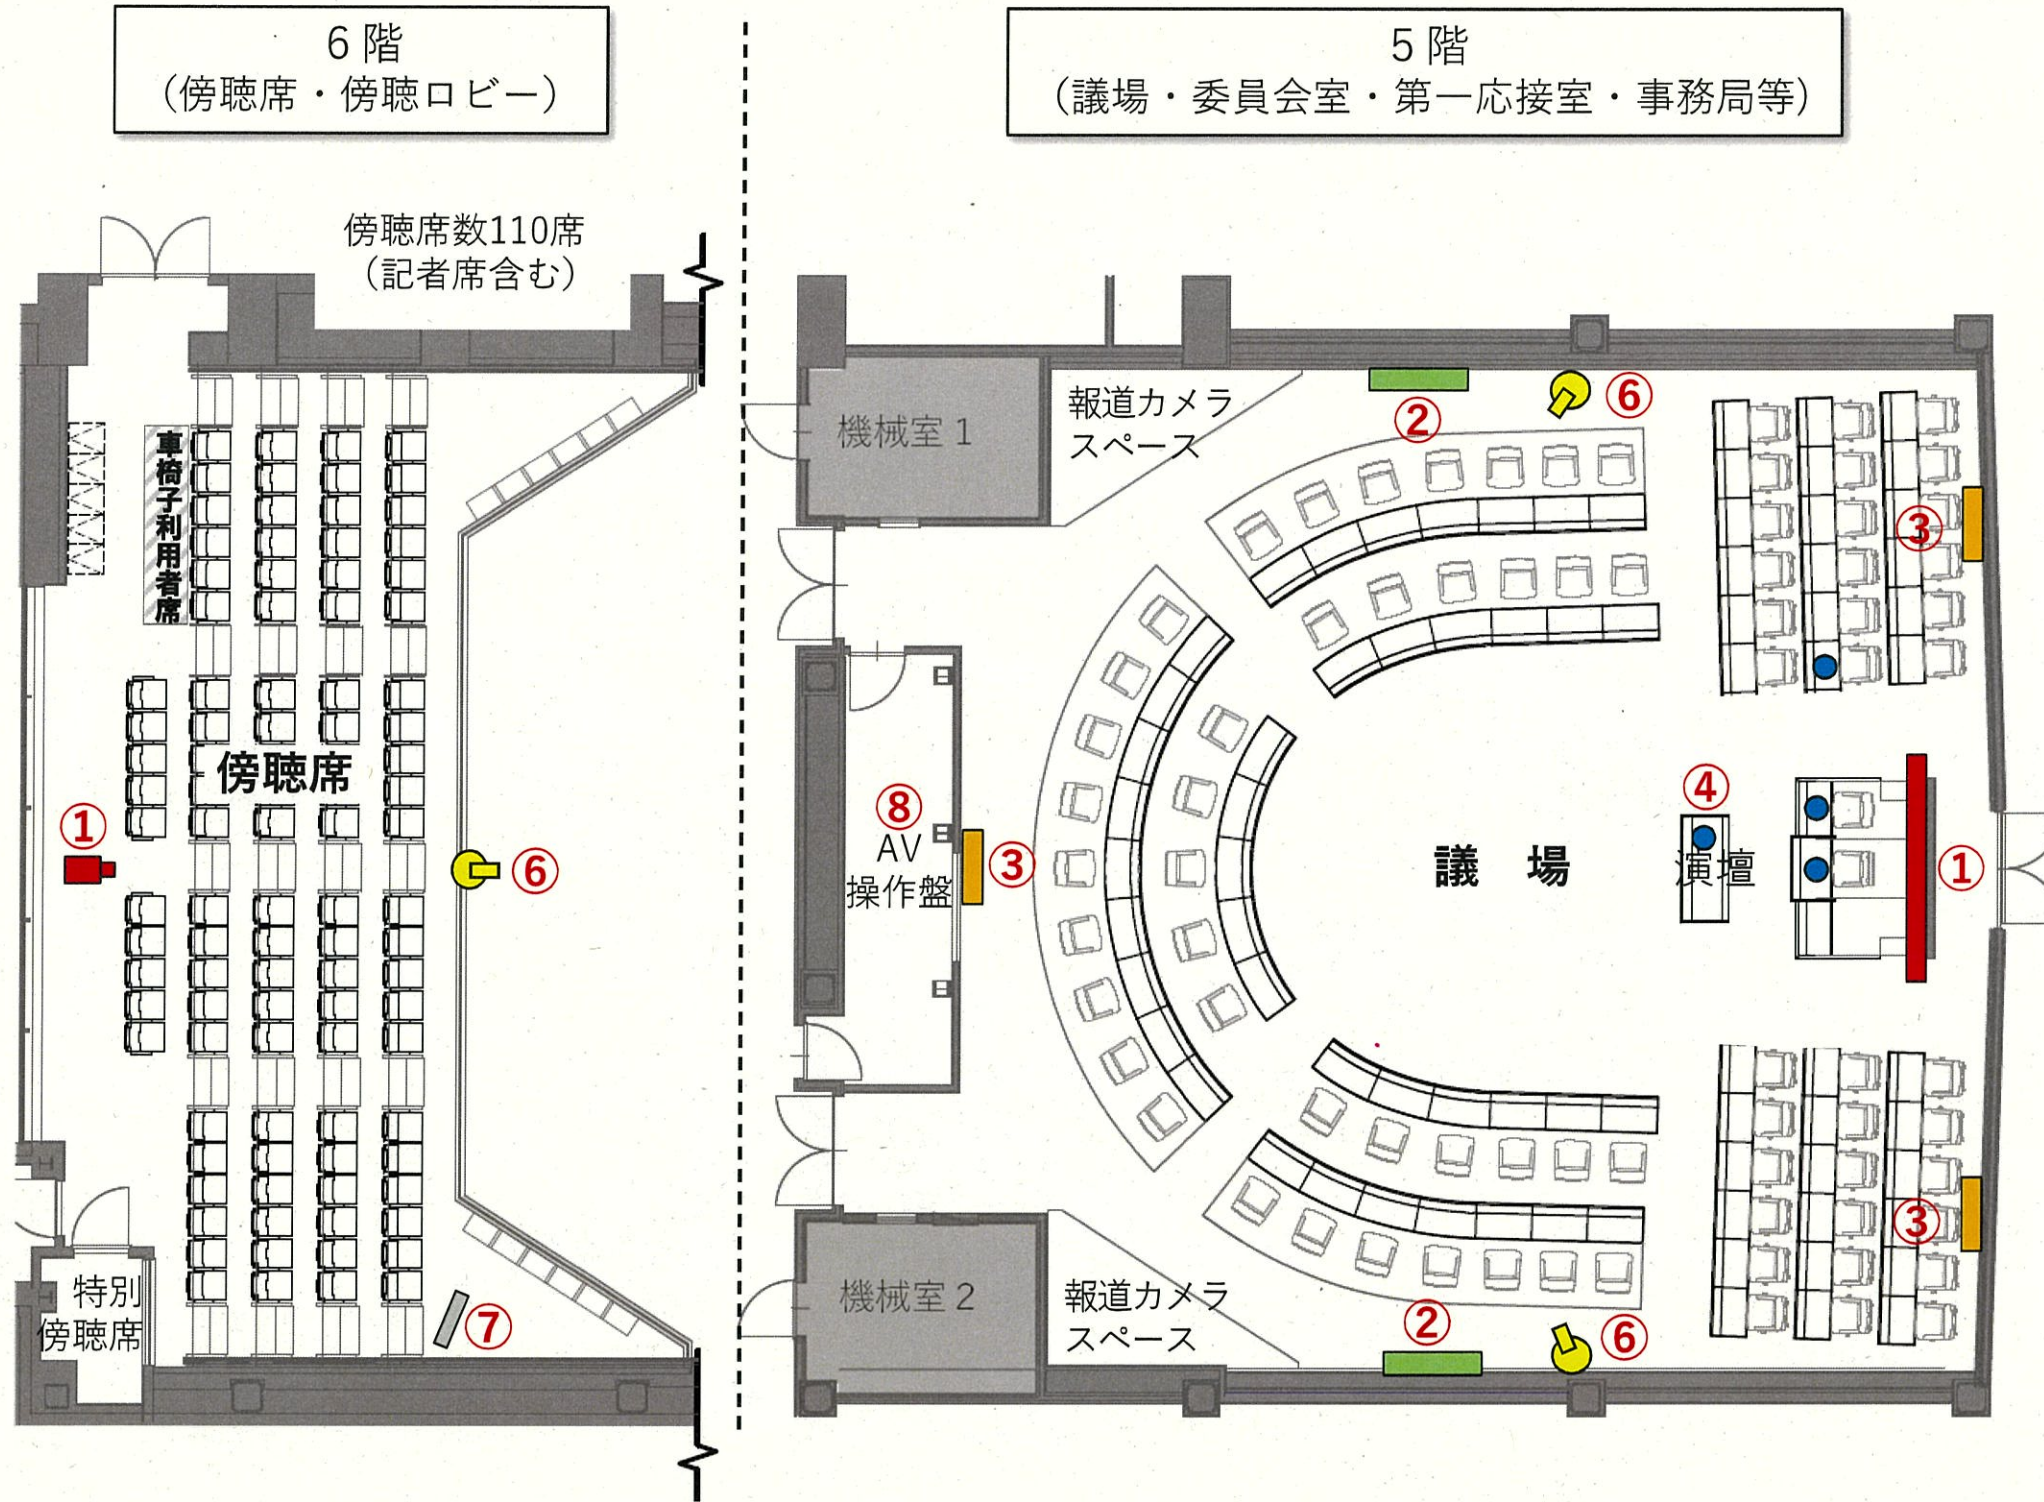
6 階
（傍聴席・傍聴ロビー）

傍聴席数110席
（記者席含む）

車椅子利用者席

傍聴席

①

⑥

特別傍聴席

⑦

5 階
（議場・委員会室・第一応接室・事務局等）

機械室 1

報道カメラスペース

②

⑥

③

⑧
AV
操作盤

③

議　場

④

演壇

①

③

機械室 2

報道カメラスペース

②

⑥